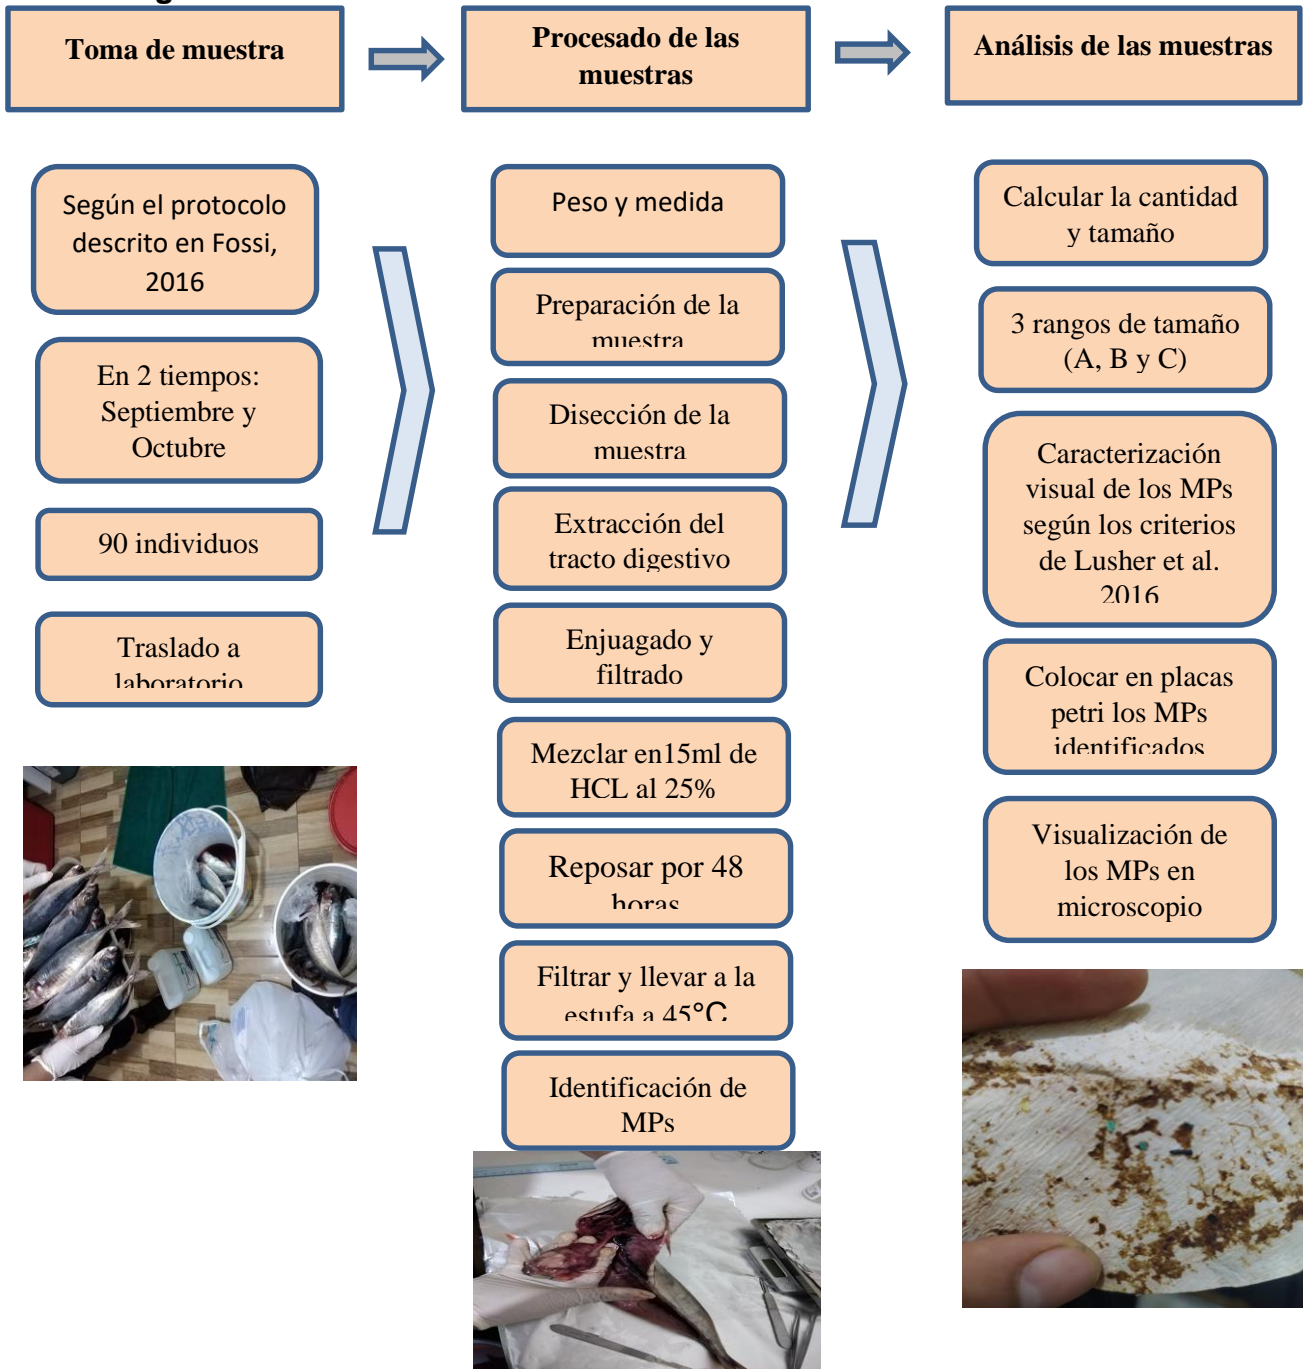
Toma de muestra

Procesado de las muestras

Análisis de las muestras

Según el protocolo descrito en Fossi, 2016

En 2 tiempos: Septiembre y Octubre

90 individuos

Traslado a laboratorio

Peso y medida

Preparación de la muestra

Disección de la muestra

Extracción del tracto digestivo

Enjuagado y filtrado

Mezclar en15ml de HCL al 25%

Reposar por 48 horas

Filtrar y llevar a la estufa a 45°C

Identificación de MPs

Calcular la cantidad y tamaño

3 rangos de tamaño (A, B y C)

Caracterización visual de los MPs según los criterios de Lusher et al. 2016

Colocar en placas petri los MPs identificados

Visualización de los MPs en microscopio